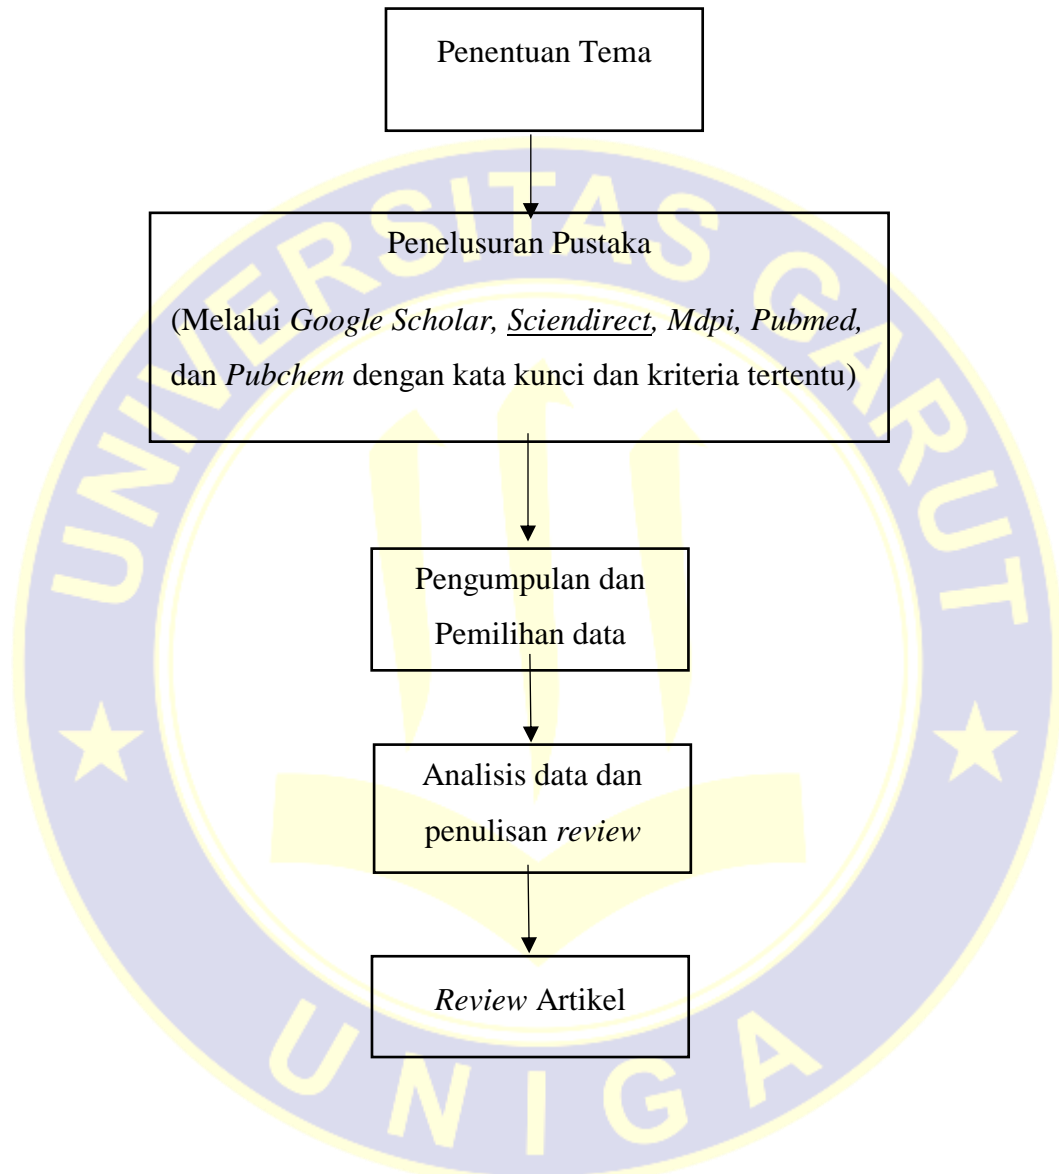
Penentuan Tema

Penelusuran Pustaka

(Melalui Google Scholar, Sciendirect, Mdpi, Pubmed, dan Pubchem dengan kata kunci dan kriteria tertentu)

Pengumpulan dan Pemilihan data

Analisis data dan penulisan review

Review Artikel

UNIVERSITAS GARUT

UNIGA